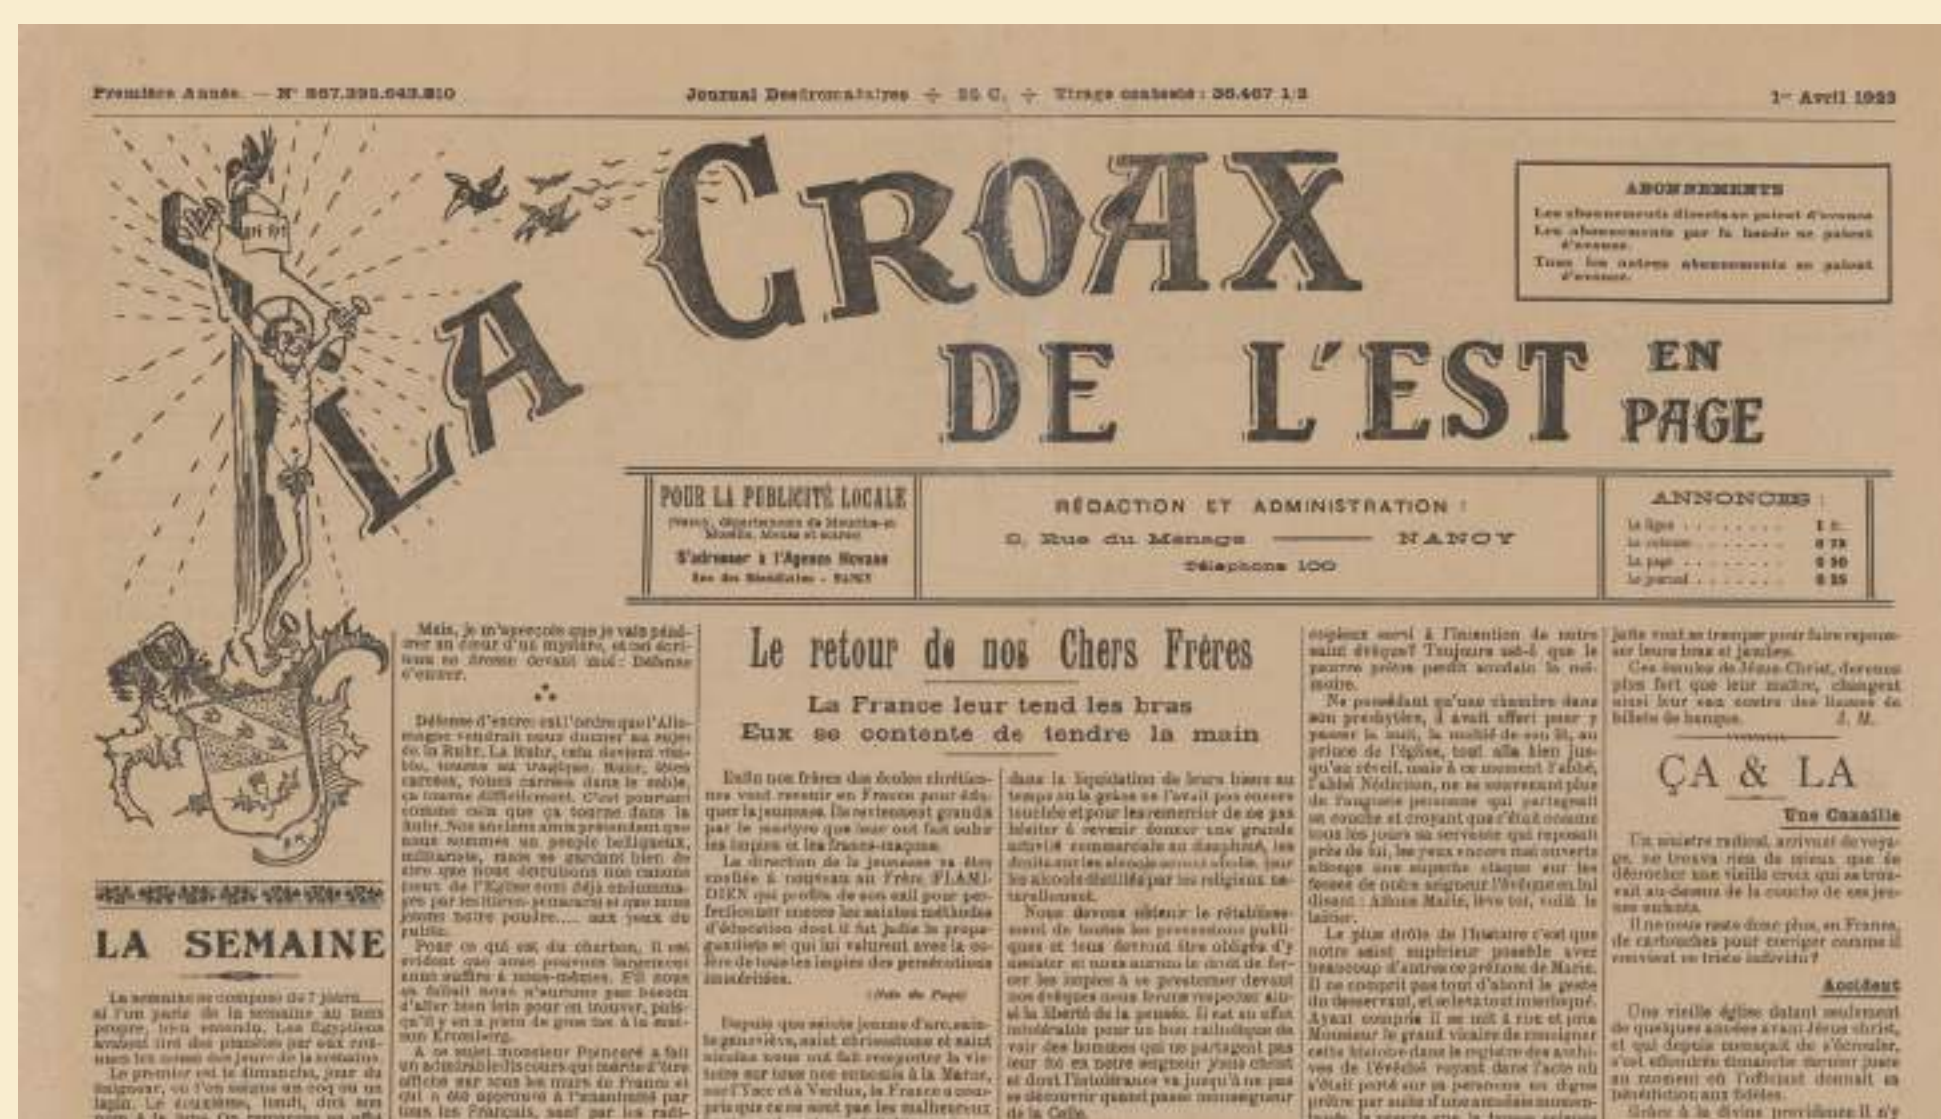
Première Année. — N° 867.395.643.810

Journal Desfromatalyes ÷ 25 C. ÷ Tirage contesté : 36.467 1/2

1er Avril 1923

LA CROAX DE L'EST EN PAGE

ABONNEMENTS

Les abonnements directs ne paient d'avance
Les abonnements par la bande ne paient d'avance.
Tous les autres abonnements se paient d'avance.

POUR LA PUBLICITÉ LOCALE
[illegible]
S'adresser à l'Agence Havas
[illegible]

RÉDACTION ET ADMINISTRATION :
2, Rue du Ménage ——— NANCY
Téléphone 100

ANNONCES :
| | |
|---|---|
| la ligne | 1 fr. |
| la colonne | 0 75 |
| la page | 0 50 |
| le journal | 0 25 |

LA SEMAINE

La semaine se compose de 7 jours... si l'on parle de la semaine au sens propre, bien entendu. Les Égyptiens avaient tiré des planètes par eux connues les noms des jours de la semaine.

Le premier est le dimanche, jour du Seigneur, où l'on mange un coq ou un lapin. Le deuxième, lundi, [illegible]

Mais, je m'aperçois que je vais pénétrer au cœur d'un mystère, et ces écritures se dressent devant moi : Défense d'entrer.

Défense d'entrer : tel l'ordre que l'Allemagne voudrait nous donner au sujet de la Ruhr. La Ruhr, cela devient visible, tourne au tragique. Ruhr, Ruhr, carrés, tours carrées dans le sable, ça tourne difficilement. C'est pourtant comme cela que ça tourne dans la Ruhr. Nos anciens amis prétendent que nous sommes un peuple belliqueux, militariste, mais se gardant bien de dire que nous détruisons nos canons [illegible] au yeux du public.

Pour ce qui est du charbon, il est évident que nous pouvons largement nous suffire à nous-mêmes. S'il nous en fallait nous n'aurions pas besoin d'aller bien loin pour en trouver, puisqu'il y en a près de gros tas à la maison Kromberg.

A ce sujet monsieur Poincaré a fait un admirable discours qui mérite d'être affiché sur tous les murs de France et qui a été approuvé à l'unanimité par tous les Français, sauf par les radi-

Le retour de nos Chers Frères

La France leur tend les bras
Eux se contente de tendre la main

Enfin nos frères des écoles chrétiennes vont revenir en France pour éduquer la jeunesse. Ils reviennent grandis par le martyre que leur ont fait subir les impies et les francs-maçons.

La direction de la jeunesse va être confiée à nouveau au Frère FLAMIDIEN qui profite de son exil pour perfectionner encore les saintes méthodes d'éducation dont il fut jadis le propagandiste et qui lui valurent avec la colère de tous les impies des persécutions imméritées.

(Note du Pape)

Depuis que sainte jeanne d'arc, sainte geneviève, saint chrisostome et saint nicolas nous ont fait remporter la victoire sur tous nos ennemis à la Marne, sur l'Yser et à Verdun, la France a compris que ce ne sont pas les malheureux

dans la liquidation de leurs biens au temps où la grâce ne l'avait pas encore touchée et pour les remercier de ne pas hésiter à revenir donner une grande activité commerciale au dauphiné, les droits sur les alcools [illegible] les alcools distillés par les religieux naturellement.

Nous devons obtenir le rétablissement de toutes les processions publiques et tous devront être obligés d'y assister et nous aurons le droit de forcer les impies à se prosterner devant nos évêques nous leurs respecter ainsi la liberté de la pensée. Il est en effet intolérable pour un bon catholique de voir des hommes qui ne partagent pas leur foi en notre seigneur jésus christ et dont l'intolérance va jusqu'à ne pas se découvrir quand passe monseigneur de la Celle.

copieux servi à l'intention de notre saint évêque? Toujours est-il que le pauvre prêtre perdit soudain la mémoire.

Ne possédant qu'une chambre dans son presbytère, il avait offert pour y passer la nuit, le motif de son lit, au prince de l'église, tout alla bien jusqu'au réveil, mais à ce moment l'abbé, l'abbé Nédiction, ne se souvenant plus de l'auguste personne qui partageait sa couche et croyant que c'était comme tous les jours sa servante qui reposait près de lui, les yeux encore mal ouverts allonge une superbe claque sur les fesses de notre seigneur l'évêque en lui disant : Allons Marie, lève toi, voilà le laitier.

Le plus drôle de l'histoire c'est que notre saint supérieur possède avec beaucoup d'autres ce prénom de Marie. Il ne comprit pas tout d'abord le geste du desservant, et selecta tout interloqué. Ayant compris il se mit à rire et pria Monsieur le grand vicaire de consigner cette histoire dans le registre des archives de l'évêché voyant dans l'acte où s'était porté sur sa personne un digne prêtre par suite d'une amnésie momentanée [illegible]

jadis vont se tremper pour faire repousser leurs bras et jambes.

Ces émules de Jésus-Christ, devenus plus fort que leur maître, changent ainsi leur eau contre des liasses de billets de banque. J. M.

ÇA & LA

Une Canaille

Un ministre radical, arrivant de voyage, ne trouva rien de mieux que de décrocher une vieille croix qui se trouvait au-dessus de la couche de ses jeunes enfants.

Il ne nous reste donc plus, en France, de cartouches pour corriger comme il convient ce triste individu?

Accident

Une vieille église datant seulement de quelques années avant Jésus christ, et qui depuis menaçait de s'écrouler, s'est effondrée dimanche dernier juste au moment où l'officiant donnait sa bénédiction aux fidèles.

Grâce à la divine providence il n'y